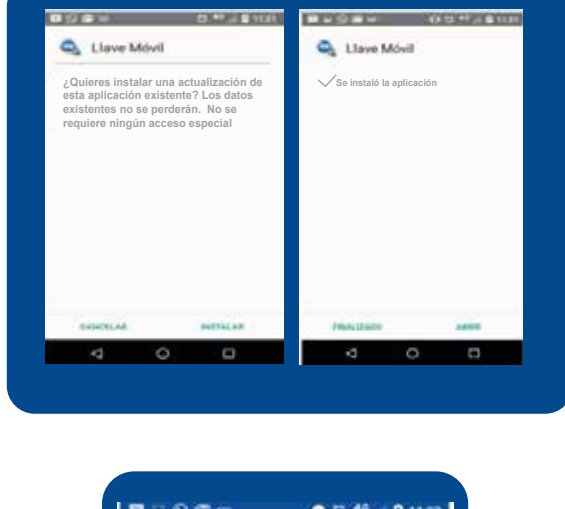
11:21

Llave Móvil

¿Quieres instalar una actualización de esta aplicación existente? Los datos existentes no se perderán. No se requiere ningún acceso especial

CANCELAR INSTALAR

11:21

Llave Móvil

Se instaló la aplicación

FINALIZADO ABRIR

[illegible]